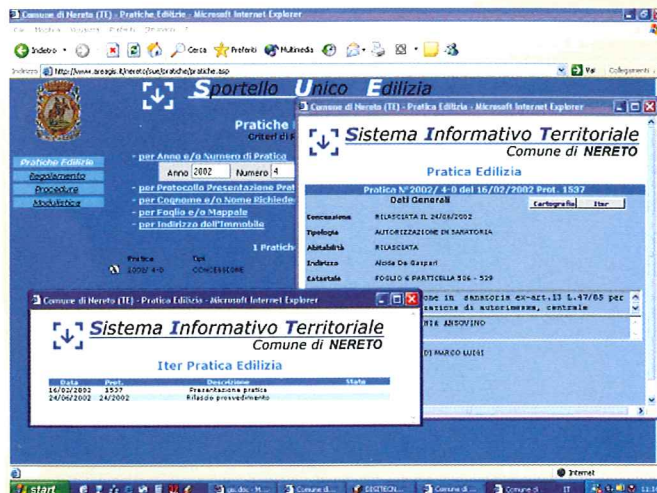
Comune di Nereto (TE) - Pratiche Edilizie - Microsoft Internet Explorer

File Modifica Visualizza Preferiti Strumenti ?

Indietro Cerca Preferiti Multimedia

Indirizzo http://www.arengis.it/nereto/sue/pratiche/pratiche.asp Vai Collegamenti

Sportello Unico Edilizia

Pratiche Edilizie
Regolamento
Procedure
Modulistica

Pratiche
Criteri di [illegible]

- per Anno e/o Numero di Pratica
Anno 2002 Numero 4
- per Protocollo Presentazione Prat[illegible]
- per Cognome e/o Nome Richiede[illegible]
- per Foglio e/o Mappale
- per Indirizzo dell'Immobile

1 Pratich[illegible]

Pratica Tipo
2002/ 4-0 CONCESSIONE

Comune di Nereto (TE) - Pratica Edilizia - Microsoft Internet Explorer

Sistema Informativo Territoriale
Comune di NERETO

Pratica Edilizia

Pratica N°2002/ 4-0 del 16/02/2002 Prot. 1537
Dati Generali
Cartografia Iter

| | |
|---|---|
| Concessione | RILASCIATA IL 24/06/2002 |
| Tipologia | AUTORIZZAZIONE IN SANATORIA |
| Abitabilità | RILASCIATA |
| Indirizzo | Alcide De Gasperi |
| Catastale | FOGLIO 6 PARTICELLA 506 - 529 |

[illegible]one in sanatoria ex-art.13 L.47/85 per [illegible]zione di autorimessa, centrale
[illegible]NIA ANSOVINO
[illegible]I MARCO LUIGI

Comune di Nereto (TE) - Pratica Edilizia - Microsoft Internet Explorer

Sistema Informativo Territoriale
Comune di NERETO

Iter Pratica Edilizia

| Data | Prot. | Descrizione | Stato |
|---|---|---|---|
| 16/02/2002 | 1537 | Presentazione pratica | |
| 24/06/2002 | 24/2002 | Rilascio provvedimento | |

Internet

start